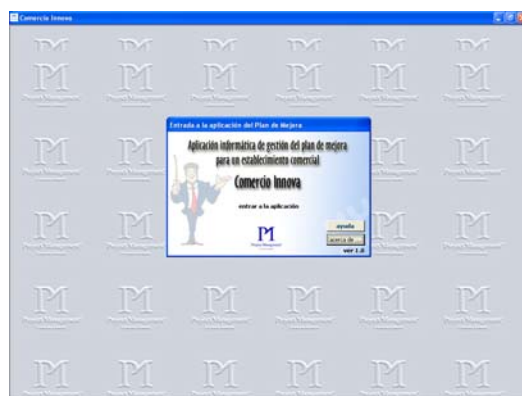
Comercio Innova

Entrada a la aplicación del Plan de Mejora

Aplicación informática de gestión del plan de mejora para un establecimiento comercial

Comercio Innova

entrar a la aplicación

PM

ayuda

acerca de

ver 1.0